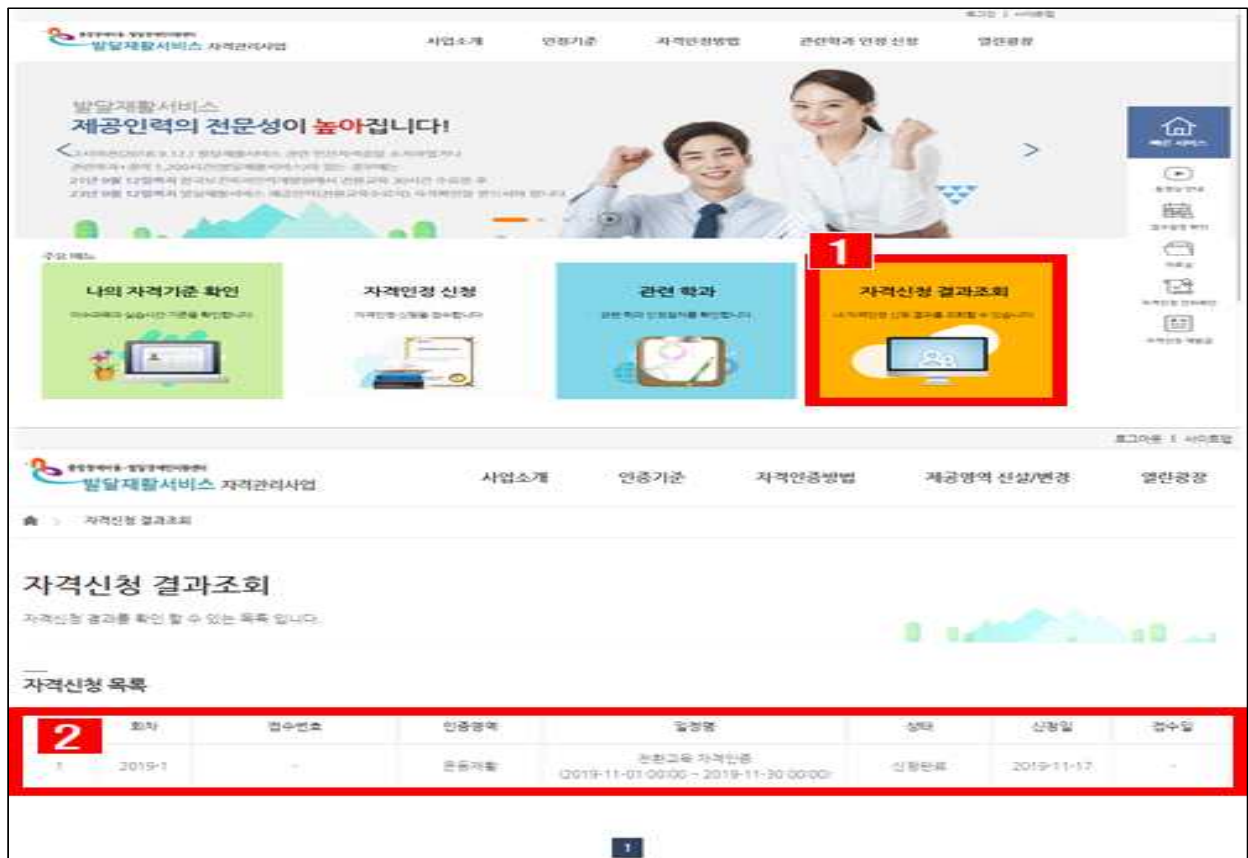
로그인 | 사이트맵

발달재활서비스 자격관리사업

사업소개 인증기준 자격인증방법 관련학과 인정 신청 열린광장

발달재활서비스
제공인력의 전문성이 높아집니다!

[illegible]

주요 메뉴

나의 자격기준 확인

자격인증 신청

관련 학과

1

자격신청 결과조회

로그아웃 | 사이트맵

발달재활서비스 자격관리사업

사업소개 인증기준 자격인증방법 제공영역 신설/변경 열린광장

자격신청 결과조회

자격신청 결과조회

자격신청 결과를 확인 할 수 있는 목록 입니다.

자격신청 목록

2

| | 회차 | 접수번호 | 인증영역 | 일정명 | 상태 | 신청일 | 접수일 |
|---|---|---|---|---|---|---|---|
| 1 | 2019-1 | - | 운동재활 | 전환교육 자격인증 (2019-11-01 00:00 ~ 2019-11-30 00:00) | 신청완료 | 2019-11-17 | - |

1